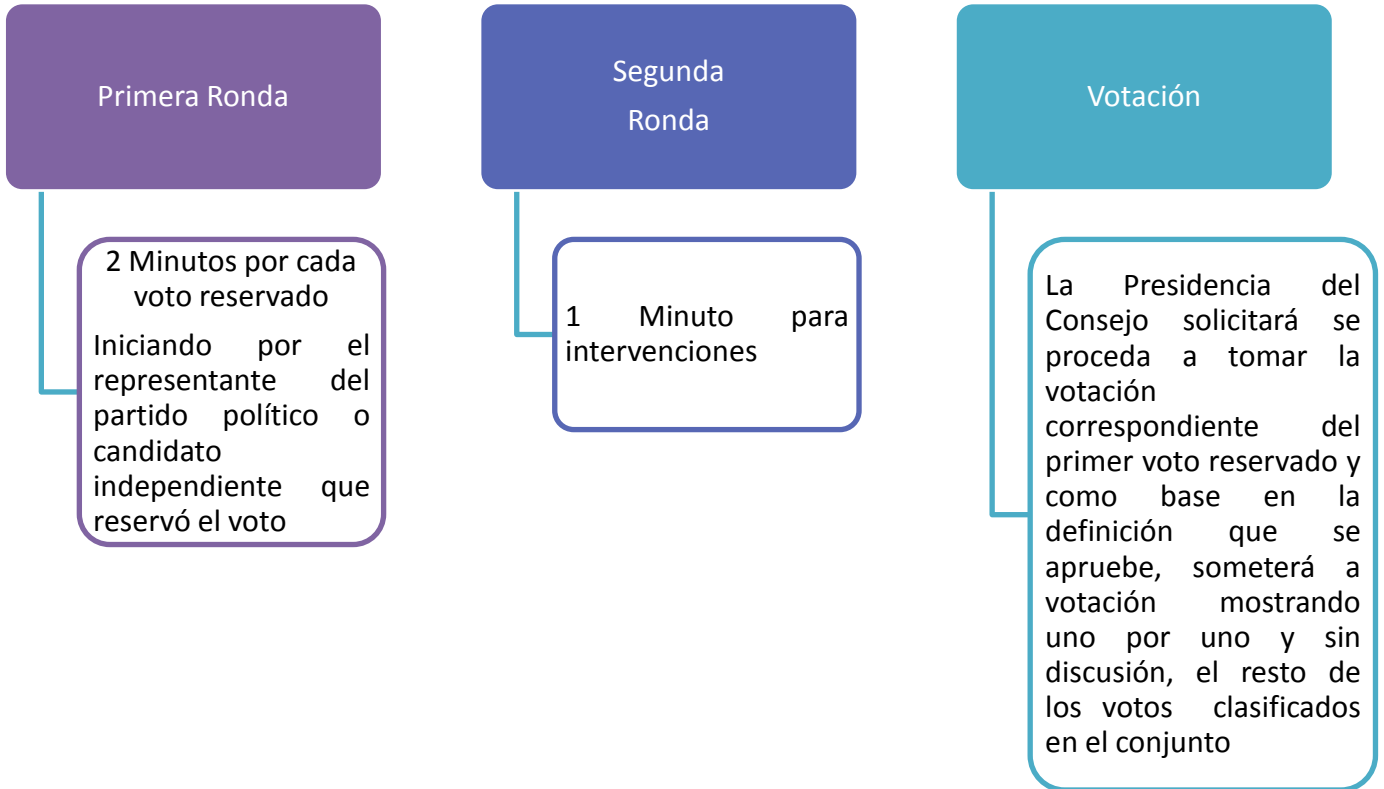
Primera Ronda

2 Minutos por cada voto reservado

Iniciando por el representante del partido político o candidato independiente que reservó el voto

Segunda Ronda

1 Minuto para intervenciones

Votación

La Presidencia del Consejo solicitará se proceda a tomar la votación correspondiente del primer voto reservado y como base en la definición que se apruebe, someterá a votación mostrando uno por uno y sin discusión, el resto de los votos clasificados en el conjunto